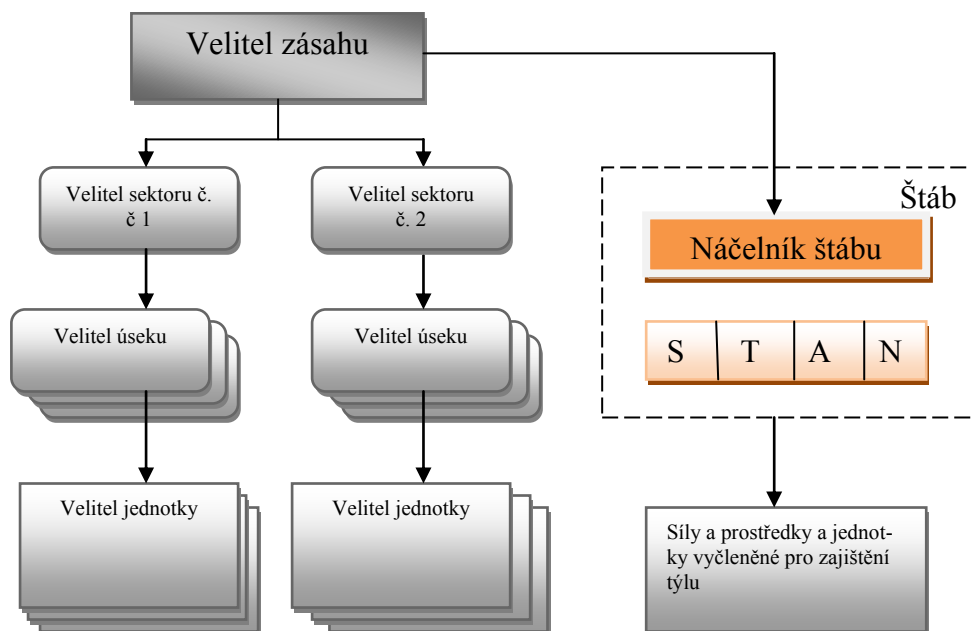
Velitel zásahu

Velitel sektoru č. č 1

Velitel sektoru č. 2

Štáb

Náčelník štábu

| S | T | A | N |
|---|---|---|---|

Velitel úseku

Velitel úseku

Velitel jednotky

Velitel jednotky

Síly a prostředky a jednotky vyčleněné pro zajištění týlu